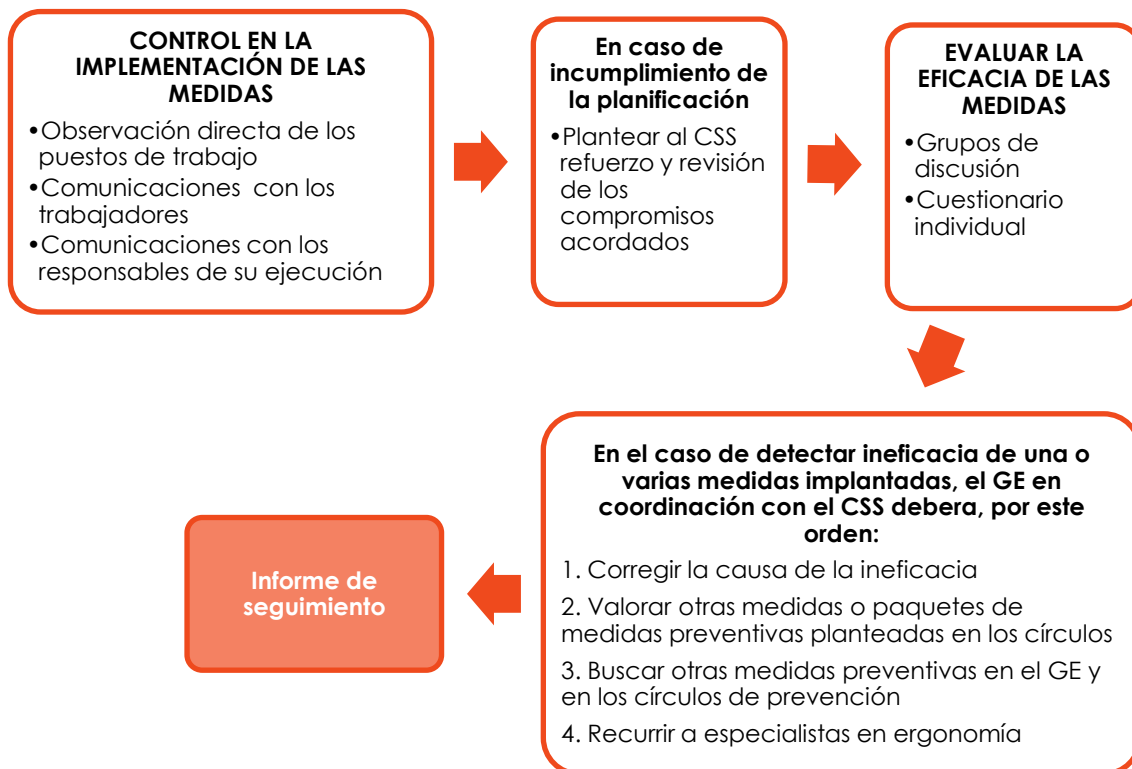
CONTROL EN LA IMPLEMENTACIÓN DE LAS MEDIDAS

•Observación directa de los puestos de trabajo
•Comunicaciones con los trabajadores
•Comunicaciones con los responsables de su ejecución

En caso de incumplimiento de la planificación

•Plantear al CSS refuerzo y revisión de los compromisos acordados

EVALUAR LA EFICACIA DE LAS MEDIDAS

•Grupos de discusión
•Cuestionario individual

En el caso de detectar ineficacia de una o varias medidas implantadas, el GE en coordinación con el CSS debera, por este orden:

1. Corregir la causa de la ineficacia

2. Valorar otras medidas o paquetes de medidas preventivas planteadas en los círculos

3. Buscar otras medidas preventivas en el GE y en los círculos de prevención

4. Recurrir a especialistas en ergonomía

Informe de seguimiento